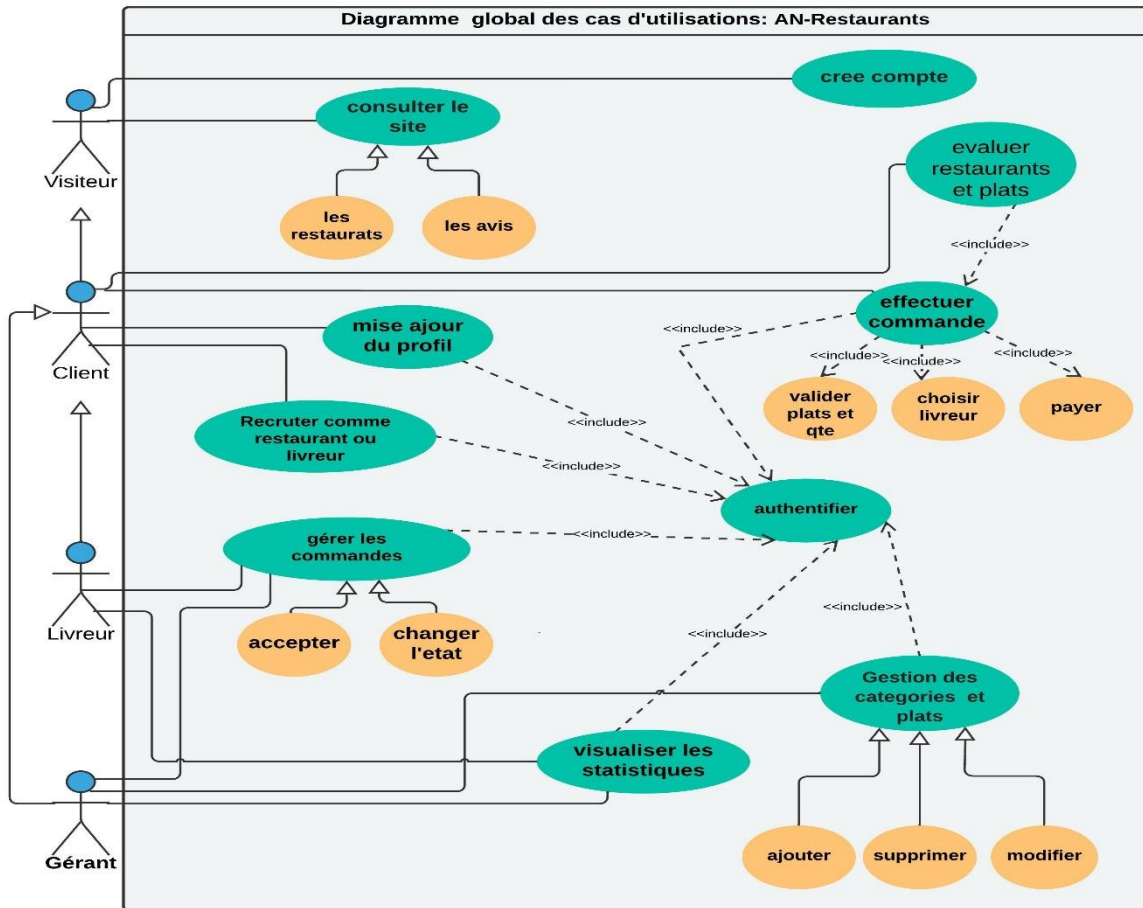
Diagramme global des cas d'utilisations: AN-Restaurants

Visiteur

cree compte

consulter le site

les restaurats

les avis

evaluer restaurants et plats

<<include>>

Client

effectuer commande

<<include>>

mise ajour du profil

<<include>>

<<include>>

<<include>>

valider plats et qte

choisir livreur

payer

<<include>>

Recruter comme restaurant ou livreur

<<include>>

authentifier

gérer les commandes

<<include>>

Livreur

accepter

changer l'etat

<<include>>

<<include>>

Gestion des categories et plats

visualiser les statistiques

Gérant

ajouter

supprimer

modifier